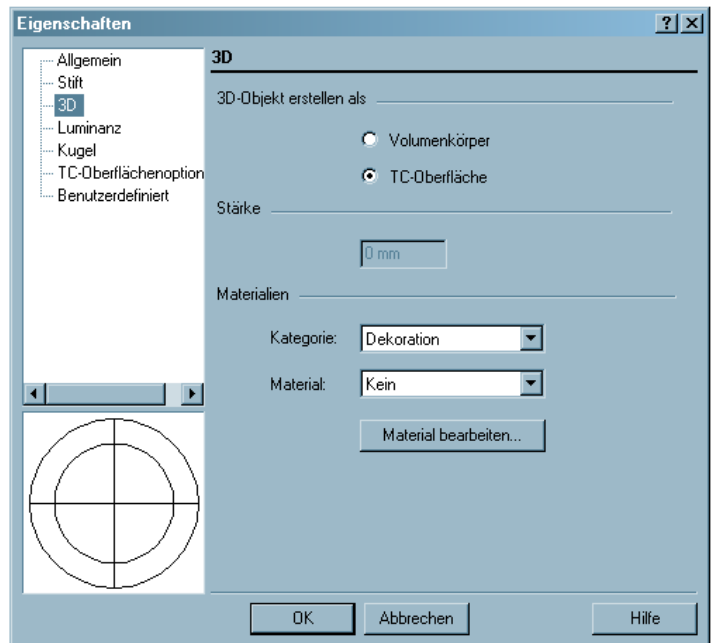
Eigenschaften

?

Allgemein
Stift
3D
Luminanz
Kugel
TC-Oberflächenoption
Benutzerdefiniert

3D

3D-Objekt erstellen als

Volumenkörper

TC-Oberfläche

Stärke

0 mm

Materialien

Kategorie: Dekoration

Material: Kein

Material bearbeiten...

OK

Abbrechen

Hilfe